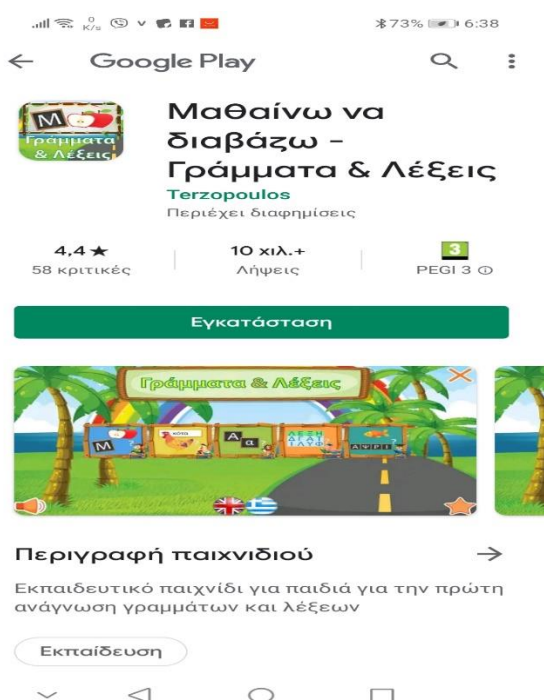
0 K/s
73% 6:38

Google Play

Μ
Γράμματα & Λέξεις

Μαθαίνω να διαβάζω - Γράμματα & Λέξεις
Terzopoulos
Περιέχει διαφημίσεις

4,4 ★
58 κριτικές

10 χιλ.+
Λήψεις

3
PEGI 3

Εγκατάσταση

Γράμματα & Λέξεις
Μ
Α α
ΑΡΙ

Περιγραφή παιχνιδιού →

Εκπαιδευτικό παιχνίδι για παιδιά για την πρώτη ανάγνωση γραμμάτων και λέξεων

Εκπαίδευση